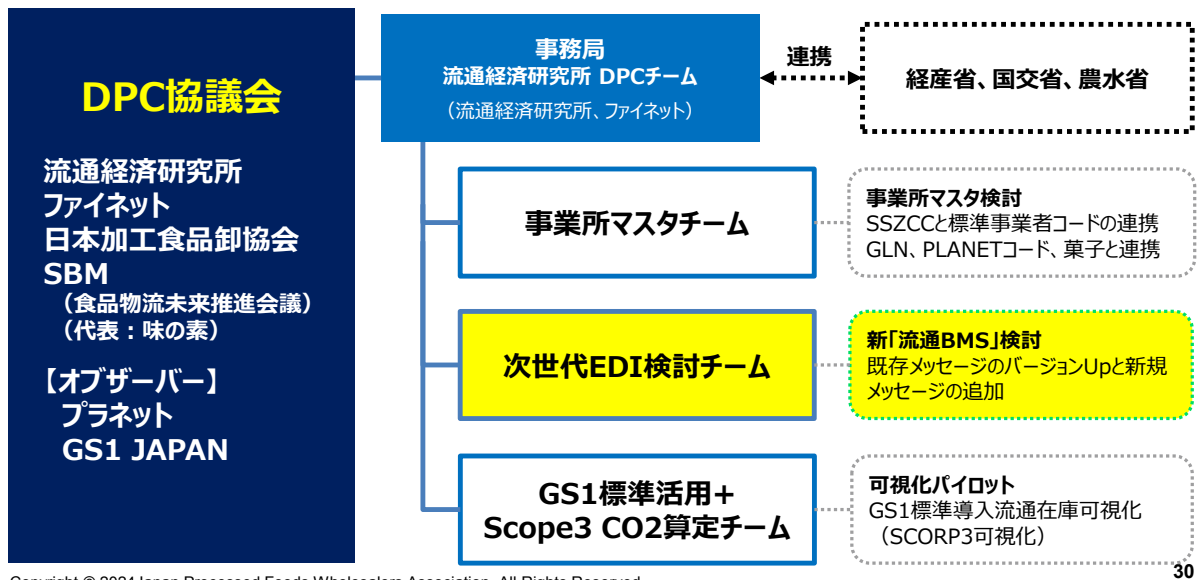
DPC協議会

流通経済研究所
ファイネット
日本加工食品卸協会
SBM
（食品物流未来推進会議）
（代表：味の素）

【オブザーバー】
プラネット
GS1 JAPAN

事務局
流通経済研究所 DPCチーム
（流通経済研究所、ファイネット）

連携

経産省、国交省、農水省

事業所マスタチーム

事業所マスタ検討
SSZCCと標準事業者コードの連携
GLN、PLANETコード、菓子と連携

次世代EDI検討チーム

新「流通BMS」検討
既存メッセージのバージョンUpと新規メッセージの追加

GS1標準活用＋
Scope3 CO2算定チーム

可視化パイロット
GS1標準導入流通在庫可視化
（SCORP3可視化）

30

Copyright © 2024 Japan Processed Foods Wholesalers Association. All Rights Reserved.